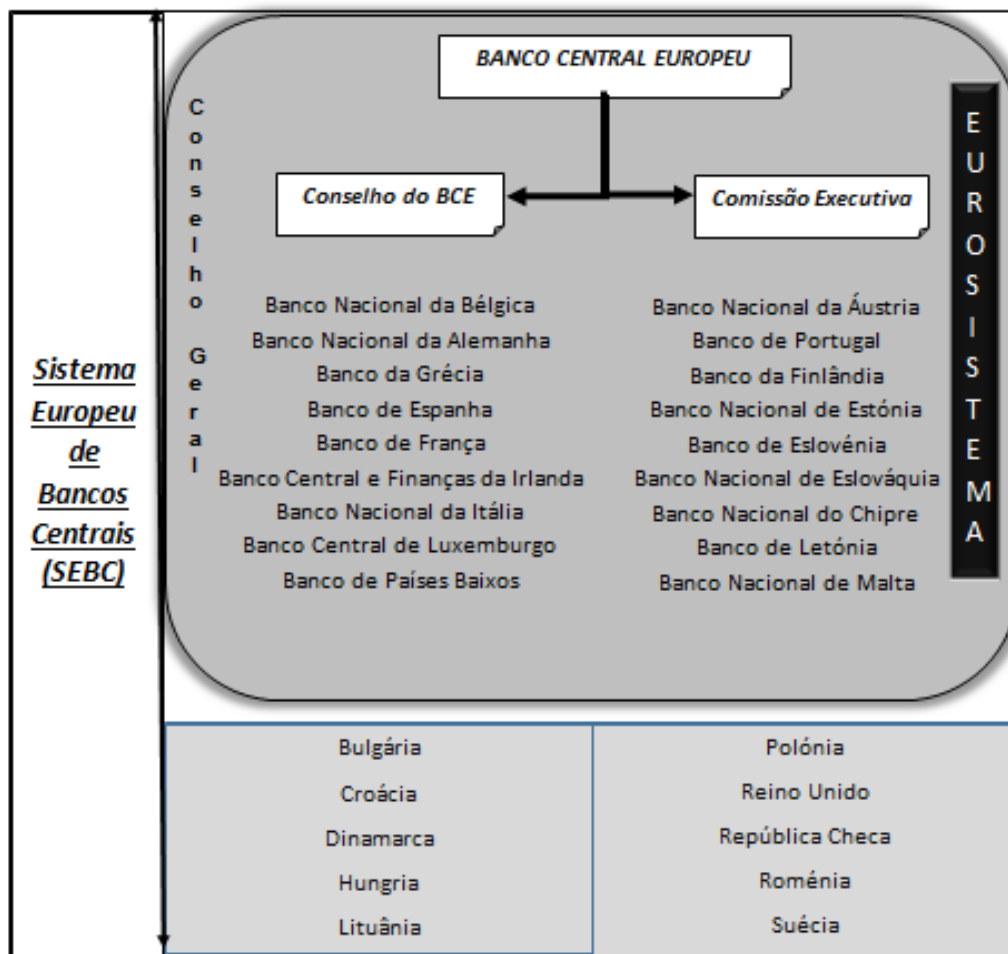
Sistema Europeu de Bancos Centrais (SEBC)

BANCO CENTRAL EUROPEU

Conselho Geral

Conselho do BCE

Comissão Executiva

EUROSISTEMA

Banco Nacional da Bélgica
Banco Nacional da Alemanha
Banco da Grécia
Banco de Espanha
Banco de França
Banco Central e Finanças da Irlanda
Banco Nacional da Itália
Banco Central de Luxemburgo
Banco de Países Baixos

Banco Nacional da Áustria
Banco de Portugal
Banco da Finlândia
Banco Nacional de Estónia
Banco de Eslovénia
Banco Nacional de Eslováquia
Banco Nacional do Chipre
Banco de Letónia
Banco Nacional de Malta

| Bulgária | Polónia |
|---|---|
| Croácia | Reino Unido |
| Dinamarca | República Checa |
| Hungria | Roménia |
| Lituânia | Suécia |